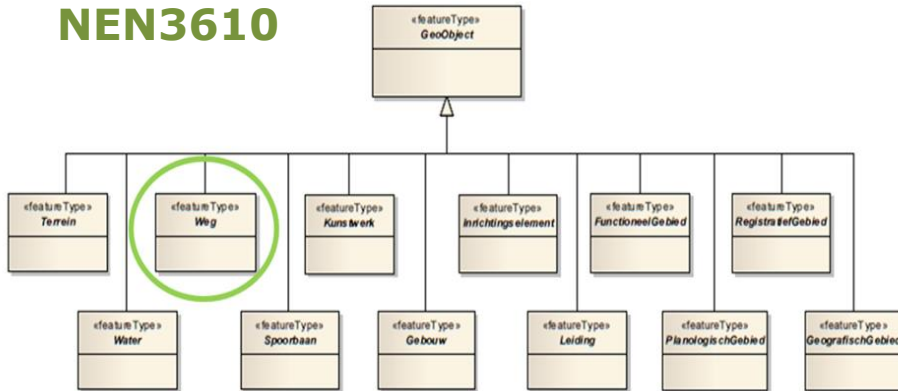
NEN3610

«featureType»
GeoObject

«featureType»
Terrein

«featureType»
Weg

«featureType»
Kunstwerk

«featureType»
Inrichtingselement

«featureType»
FunctioneelGebied

«featureType»
RegistratiefGebied

«featureType»
Water

«featureType»
Spoorbaan

«featureType»
Gebouw

«featureType»
Leiding

«featureType»
PlanologischGebied

«featureType»
GeografischGebied